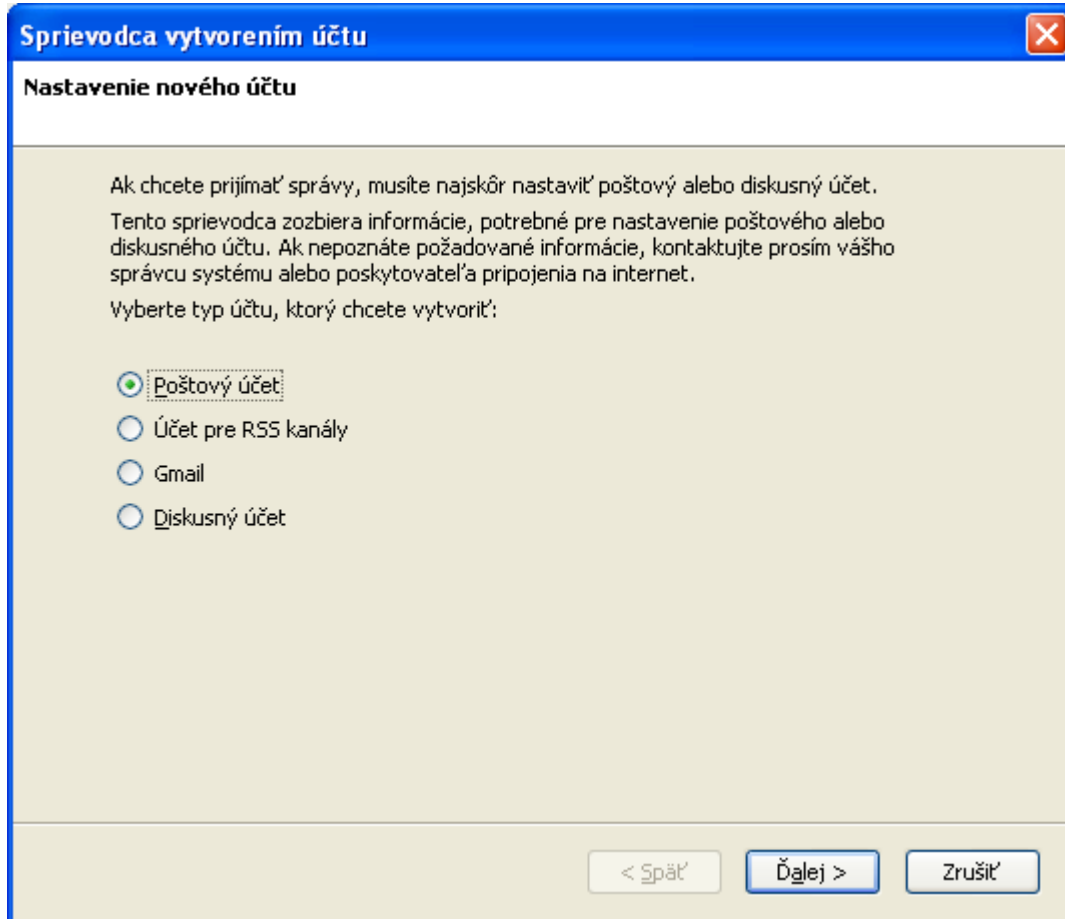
Sprievodca vytvorením účtu

Nastavenie nového účtu

Ak chcete prijímať správy, musíte najskôr nastaviť poštový alebo diskusný účet.

Tento sprievodca zozbiera informácie, potrebné pre nastavenie poštového alebo diskusného účtu. Ak nepoznáte požadované informácie, kontaktujte prosím vášho správcu systému alebo poskytovateľa pripojenia na internet.

Vyberte typ účtu, ktorý chcete vytvoriť:

Poštový účet
Účet pre RSS kanály
Gmail
Diskusný účet

< Späť
Ďalej >
Zrušiť